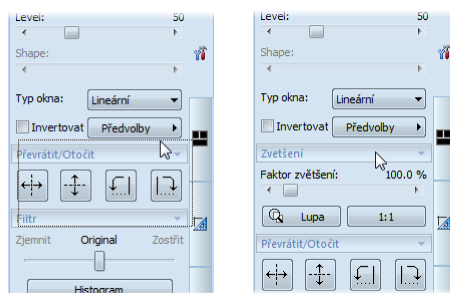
Level: 50
Shape:
Typ okna: Lineární
Invertovat Předvolby
Převrátit/Otočit
Filtr
Zjemnit Original Zostřit
Histogram

Level: 50
Shape:
Typ okna: Lineární
Invertovat Předvolby
Zvetšení
Faktor zvětšení: 100.0 %
Lupa 1:1
Převrátit/Otočit